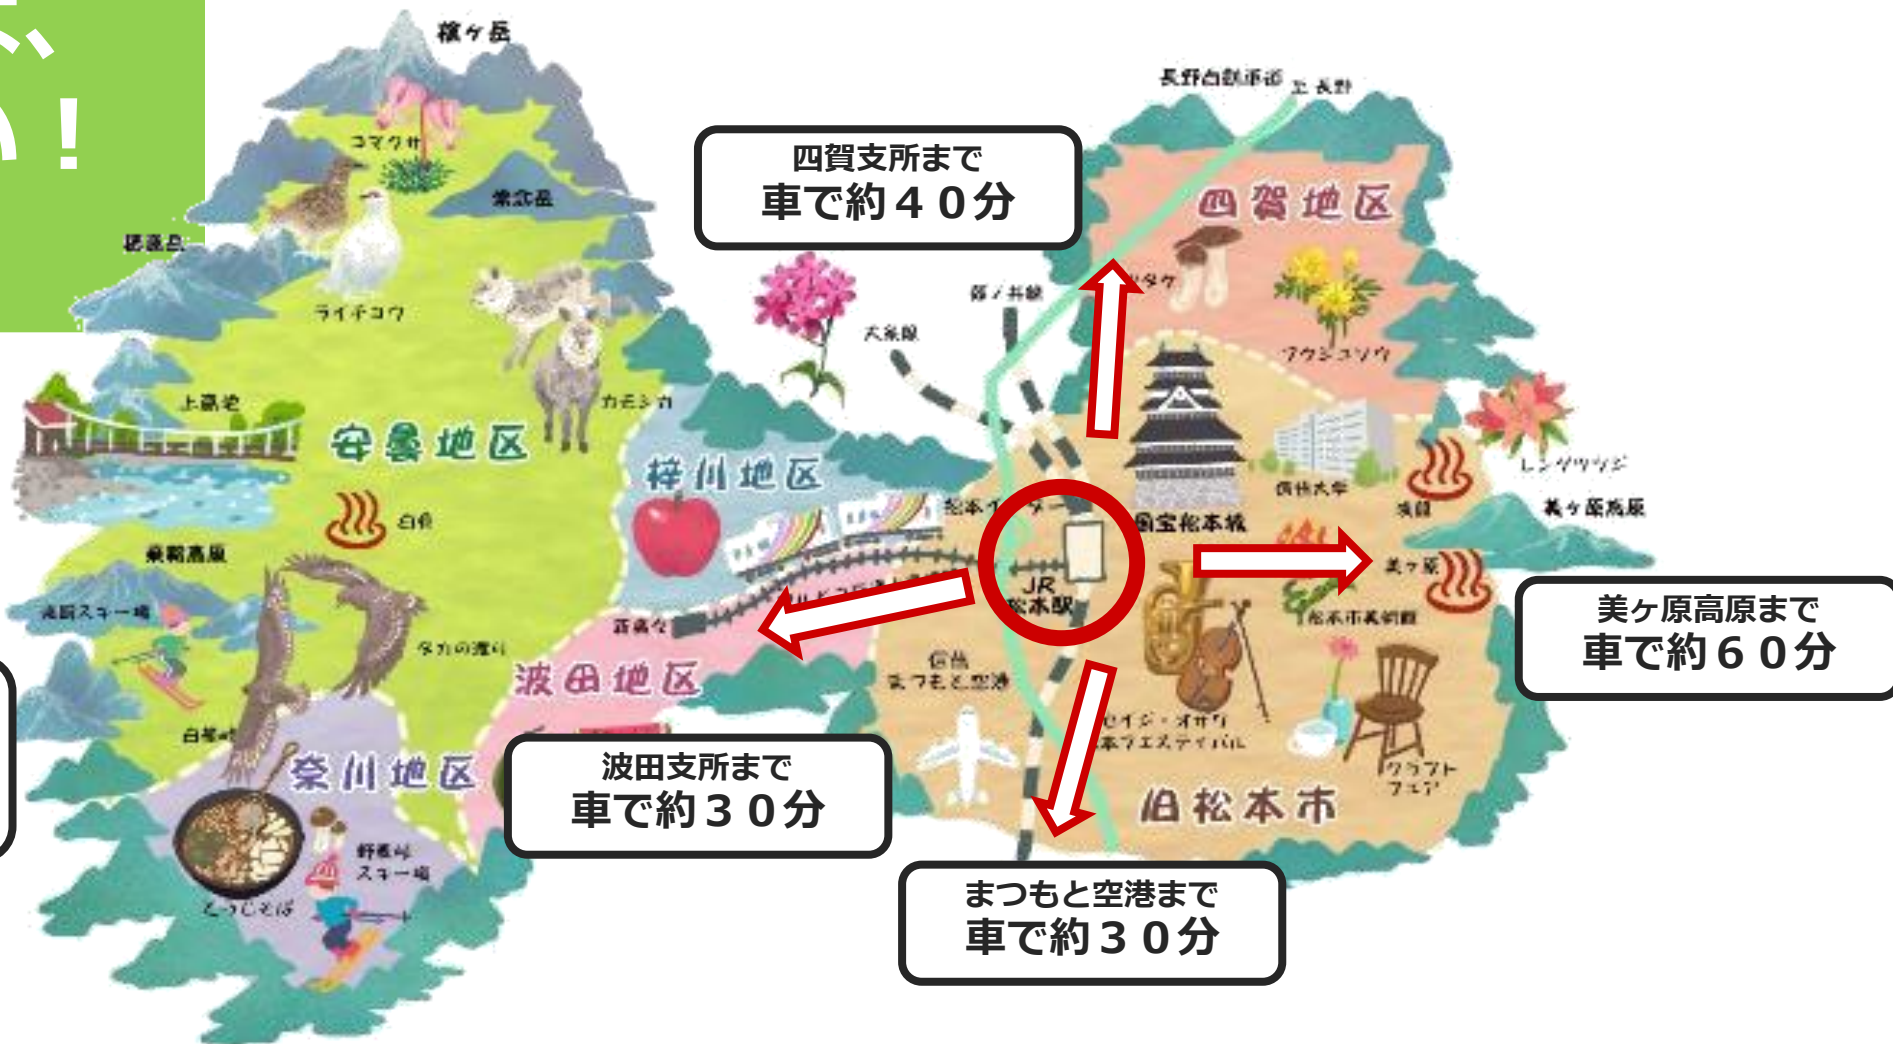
、
い！

槍ヶ岳
長野自動車道
長野
四賀支所まで
車で約４０分
四賀地区
コマクサ
常念岳
穂高岳
ライチョウ
マツタケ
篠ノ井線
大糸線
フクジュソウ
カモシカ
上高地
安曇地区
梓川地区
レンゲツツジ
信州大学
浅間
美ヶ原高原
白骨
松本インター
国宝松本城
乗鞍高原
美ヶ原
JR
松本駅
美ヶ原高原まで
車で約６０分
乗鞍スキー場
松本市美術館
タカの渡り
新島々
波田地区
信州
まつもと空港
白骨峠
セイジ・オザワ
松本フェスティバル
奈川地区
クラフト
フェア
波田支所まで
車で約３０分
旧松本市
野麦峠
スキー場
とうじそば
まつもと空港まで
車で約３０分